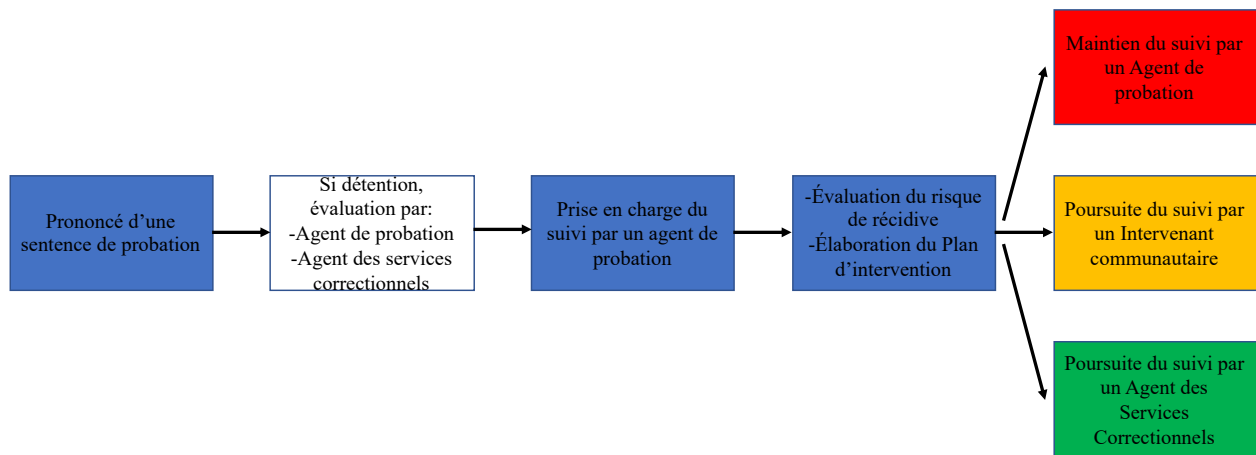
Prononcé d’une sentence de probation

Si détention, évaluation par:
-Agent de probation
-Agent des services correctionnels

Prise en charge du suivi par un agent de probation

-Évaluation du risque de récidive
-Élaboration du Plan d’intervention

Maintien du suivi par un Agent de probation

Poursuite du suivi par un Intervenant communautaire

Poursuite du suivi par un Agent des Services Correctionnels